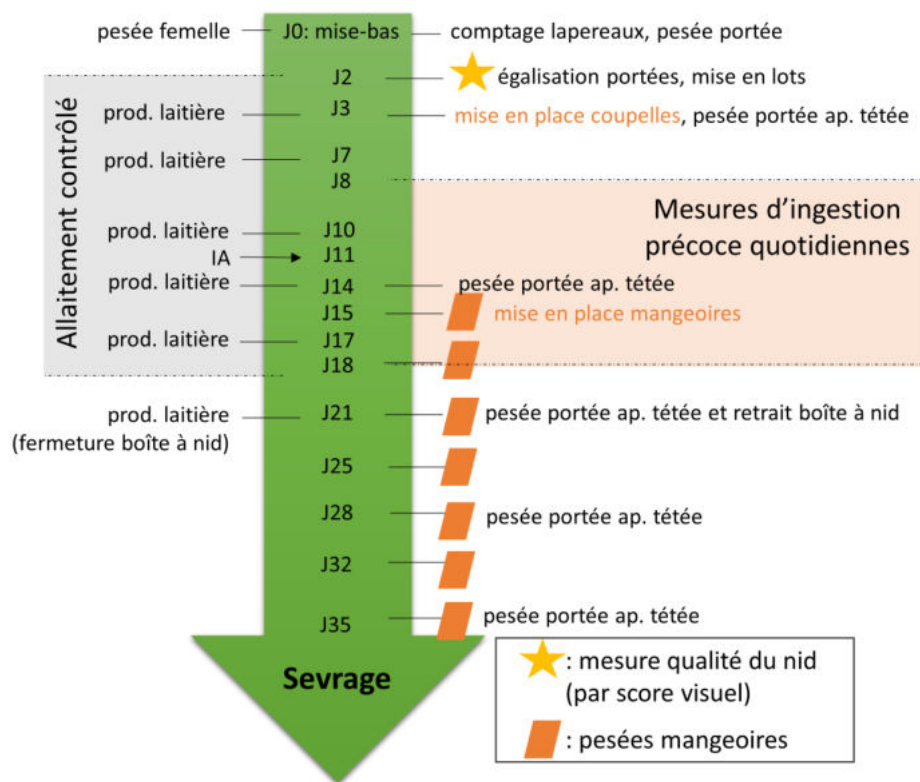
pesée femelle
J0: mise-bas
comptage lapereaux, pesée portée

Allaitement contrôlé

J2
égalisation portées, mise en lots

prod. laitière
J3
mise en place coupelles, pesée portée ap. tétée

prod. laitière
J7
J8

Mesures d'ingestion précoce quotidiennes

prod. laitière
J10
IA
J11
prod. laitière
J14
pesée portée ap. tétée
J15
mise en place mangeoires
prod. laitière
J17
J18

prod. laitière (fermeture boîte à nid)
J21
pesée portée ap. tétée et retrait boîte à nid

J25

J28
pesée portée ap. tétée

J32

J35
pesée portée ap. tétée

Sevrage

: mesure qualité du nid (par score visuel)

: pesées mangeoires